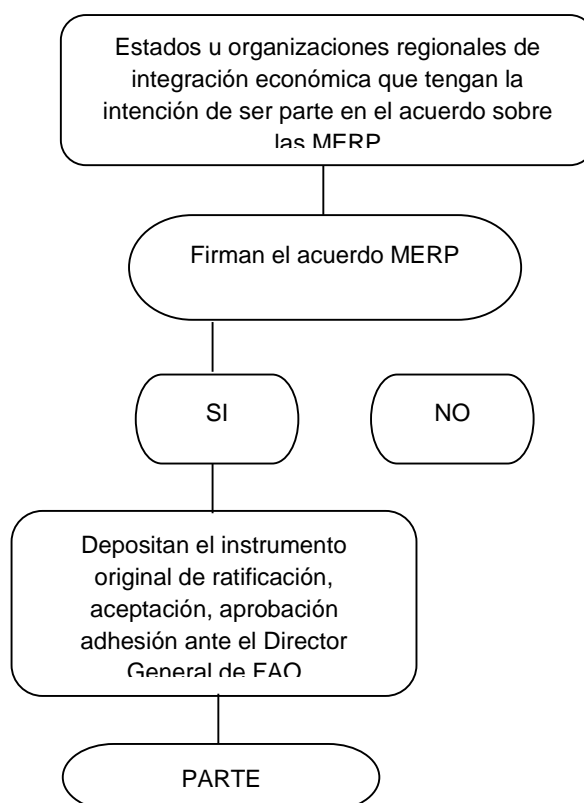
Estados u organizaciones regionales de integración económica que tengan la intención de ser parte en el acuerdo sobre las MERP

Firman el acuerdo MERP

SI

NO

Depositan el instrumento original de ratificación, aceptación, aprobación adhesión ante el Director General de FAO

PARTE